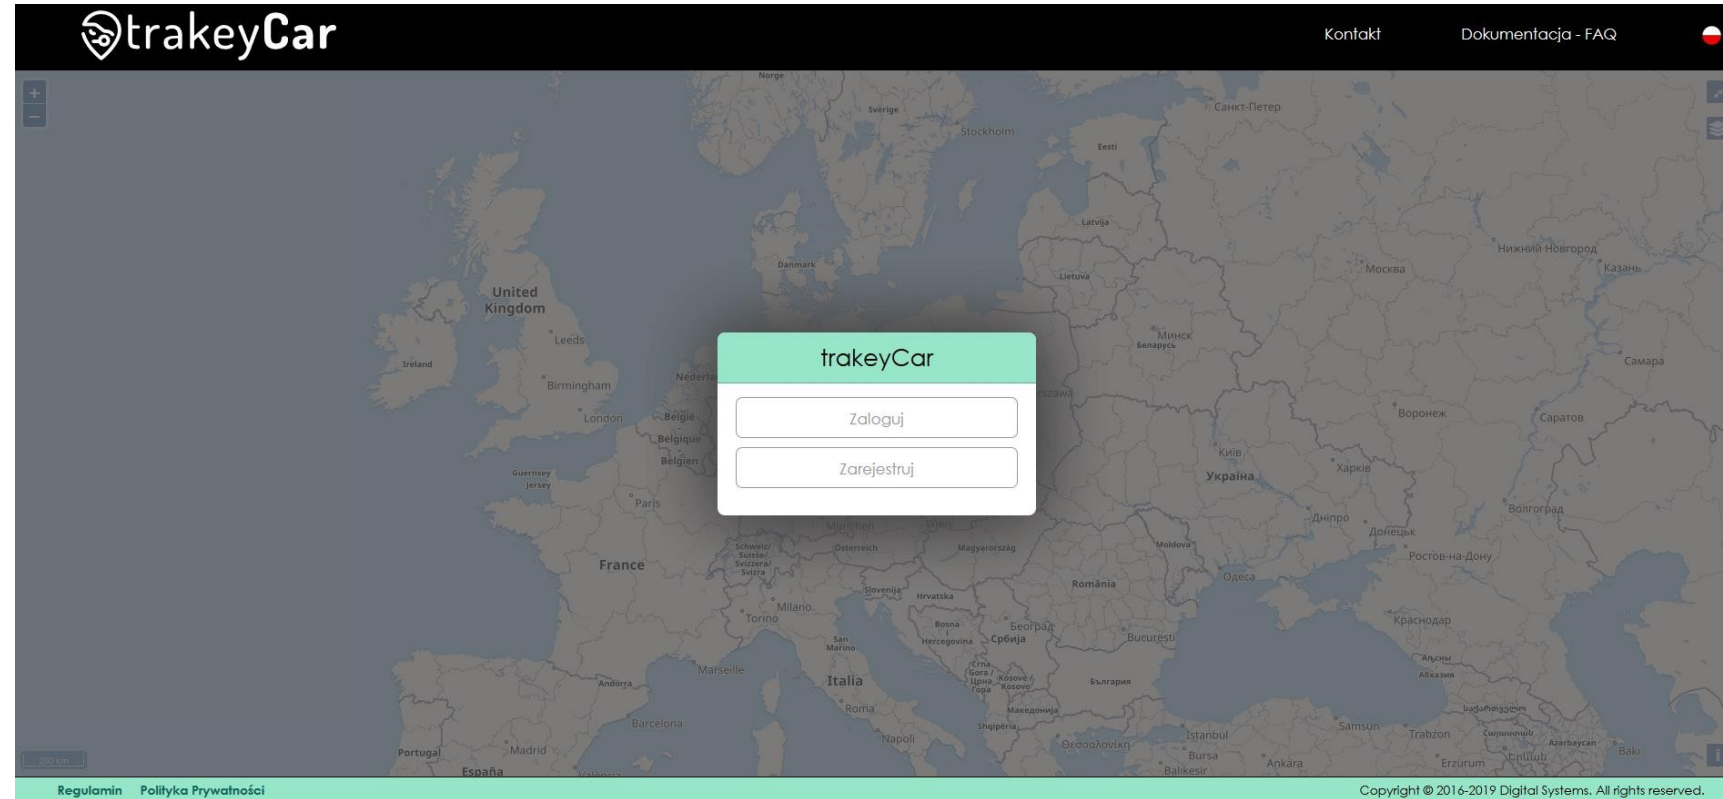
trakeyCar

Kontakt

Dokumentacja - FAQ

+
−

Norge
Sverige
Stockholm
Санкт-Петер
Eesti
Latvija
Danmark
Lietuva
Москва
Нижний Новгород
Казань
United Kingdom
Leeds
Ireland
Birmingham
London
Nederland
België
Belgique
Belgien
Guernsey
Jersey
Paris
Минск
Беларусь
Самара
Воронеж
Саратов
Київ
Україна
Харків
Дніпро
Донецьк
Волгоград
Ростов-на-Дону
München
Wien
Schweiz/Suisse/Svizzera/Svizra
Österreich
Magyarország
Moldova
Одеса
France
România
Slovenija
Hrvatska
Milano
Torino
Bosna i Hercegovina
Београд
Србија
Bucureşti
Краснодар
San Marino
Crna Gora
Kosovo
Marseille
Italia
България
Andorra
Roma
Македонија
Shqipëria
Barcelona
Napoli
Θεσσαλονίκη
Istanbul
Bursa
Balıkesir
Ankara
Samsun
Trabzon
Erzurum
Azərbaycan
Bakı
Portugal
Madrid
España
Valencia

trakeyCar

Zaloguj

Zarejestruj

Regulamin
Polityka Prywatności

Copyright © 2016-2019 Digital Systems. All rights reserved.